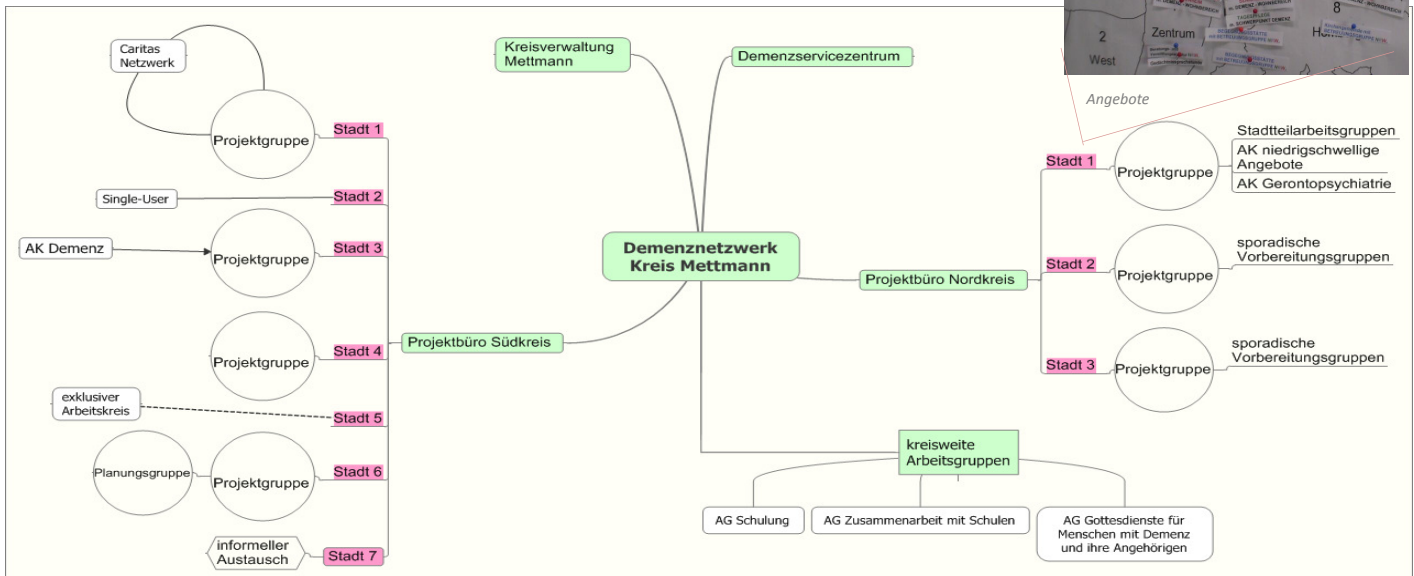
Demenznetzwerk Kreis Mettmann

Kreisverwaltung Mettmann

Demenzservicezentrum

2 West

Zentrum

8 Hom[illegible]

Angebote

Projektbüro Südkreis

Caritas Netzwerk

Projektgruppe

Stadt 1

Single-User

Stadt 2

AK Demenz

Projektgruppe

Stadt 3

Projektgruppe

Stadt 4

exklusiver Arbeitskreis

Stadt 5

Planungsgruppe

Projektgruppe

Stadt 6

informeller Austausch

Stadt 7

Projektbüro Nordkreis

Stadt 1

Projektgruppe

Stadtteilarbeitsgruppen

AK niedrigschwellige Angebote

AK Gerontopsychiatrie

Stadt 2

Projektgruppe

sporadische Vorbereitungsgruppen

Stadt 3

Projektgruppe

sporadische Vorbereitungsgruppen

kreisweite Arbeitsgruppen

AG Schulung

AG Zusammenarbeit mit Schulen

AG Gottesdienste für Menschen mit Demenz und ihre Angehörigen